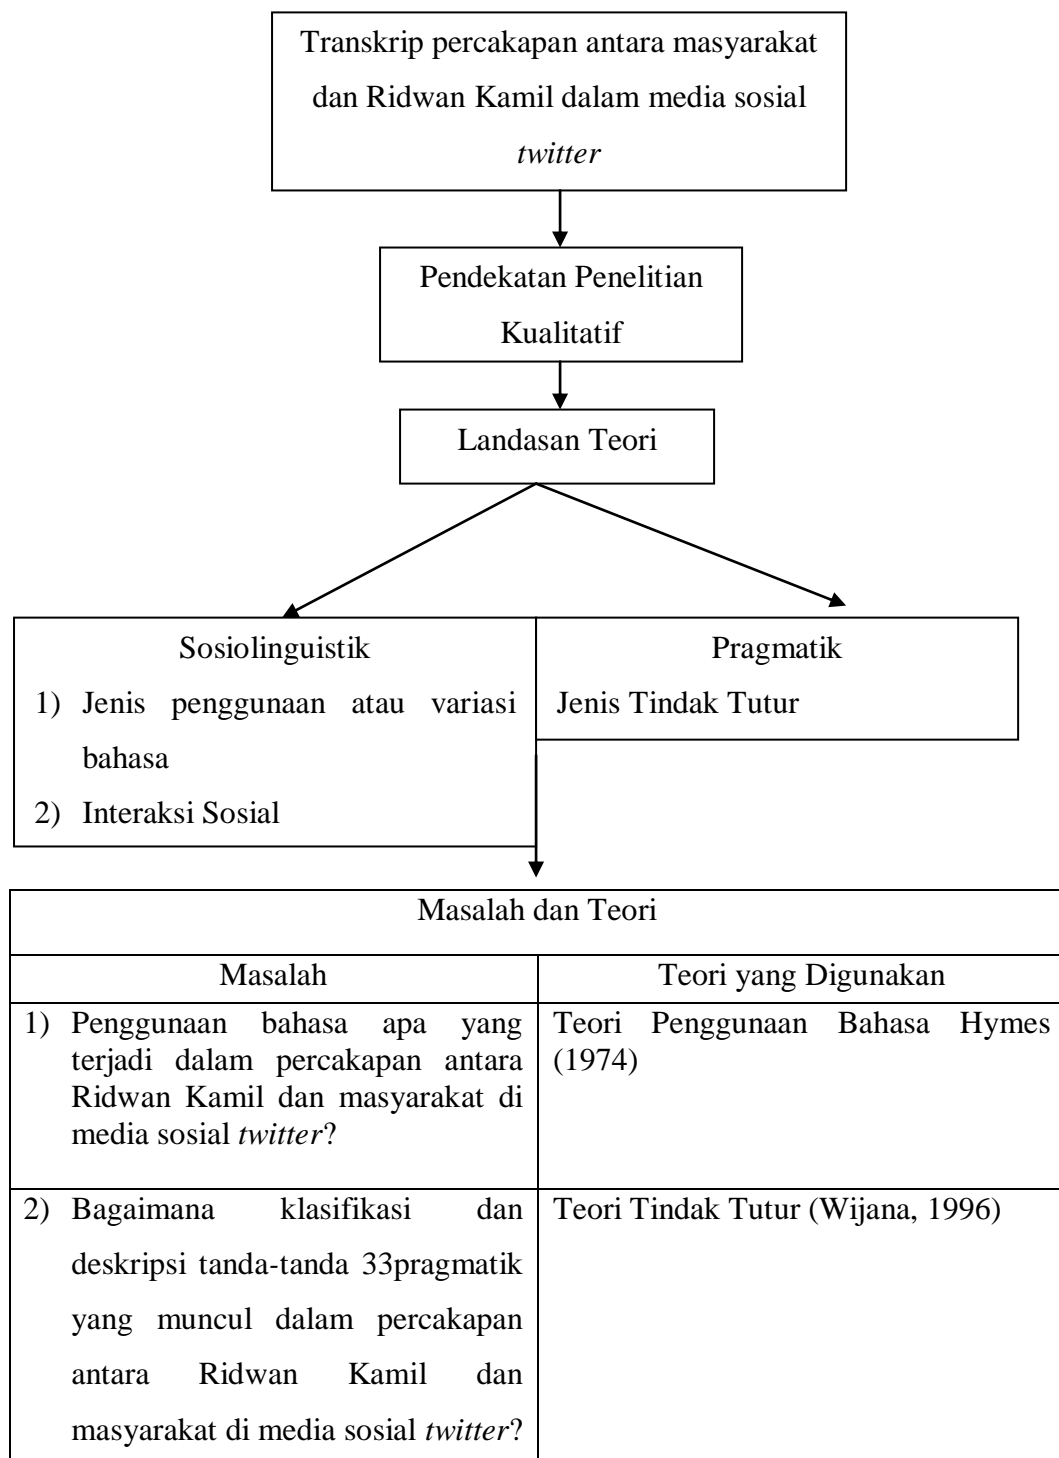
Transkrip percakapan antara masyarakat dan Ridwan Kamil dalam media sosial *twitter*

Pendekatan Penelitian Kualitatif

Landasan Teori

Sosiolinguistik
1) Jenis penggunaan atau variasi bahasa
2) Interaksi Sosial

Pragmatik
Jenis Tindak Tutur

| Masalah dan Teori | |
|---|---|
| Masalah | Teori yang Digunakan |
| 1) Penggunaan bahasa apa yang terjadi dalam percakapan antara Ridwan Kamil dan masyarakat di media sosial *twitter*? | Teori Penggunaan Bahasa Hymes (1974) |
| 2) Bagaimana klasifikasi dan deskripsi tanda-tanda 33pragmatik yang muncul dalam percakapan antara Ridwan Kamil dan masyarakat di media sosial *twitter*? | Teori Tindak Tutur (Wijana, 1996) |